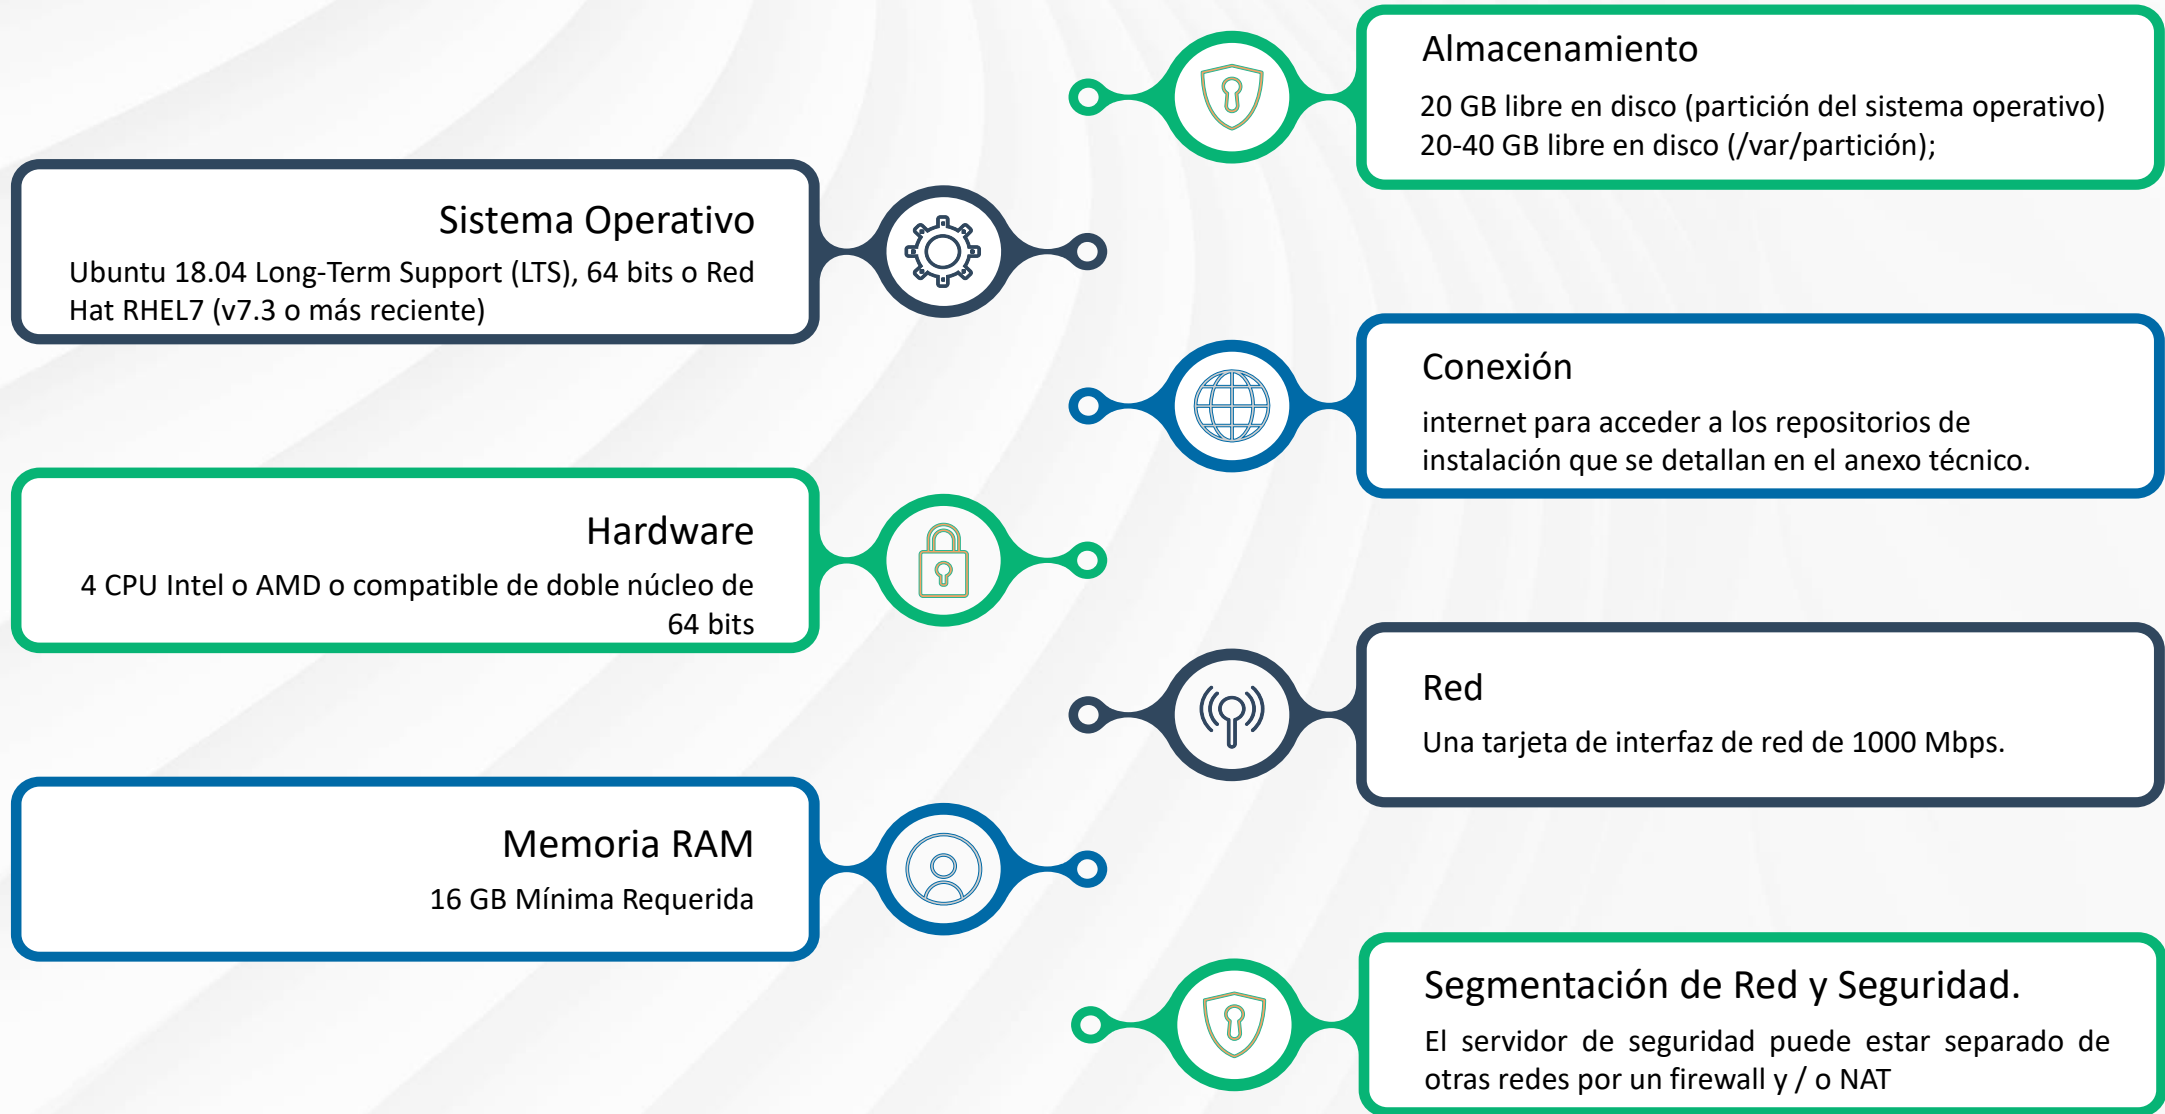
Almacenamiento

20 GB libre en disco (partición del sistema operativo)
20-40 GB libre en disco (/var/partición);

Sistema Operativo

Ubuntu 18.04 Long-Term Support (LTS), 64 bits o Red Hat RHEL7 (v7.3 o más reciente)

Conexión

internet para acceder a los repositorios de instalación que se detallan en el anexo técnico.

Hardware

4 CPU Intel o AMD o compatible de doble núcleo de 64 bits

Red

Una tarjeta de interfaz de red de 1000 Mbps.

Memoria RAM

16 GB Mínima Requerida

Segmentación de Red y Seguridad.

El servidor de seguridad puede estar separado de otras redes por un firewall y / o NAT